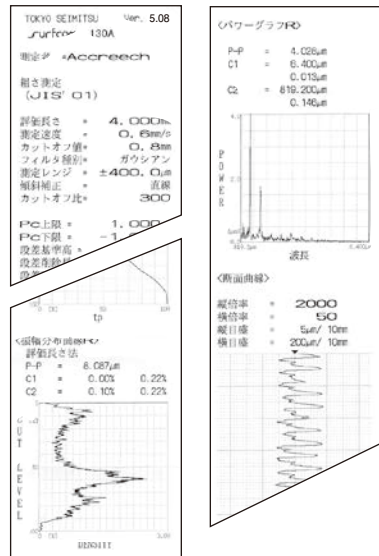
TOKYO SEIMITSU Ver. 5.08
surfcom 130A

測定者 :Accreech

粗さ測定
(JIS' 01)

評価長さ = 4.000mm
測定速度 = 0.6mm/s
カットオフ値= 0.8mm
フィルタ種別= ガウシアン
測定レンジ = ±400.0μm
傾斜補正 = 直線
カットオフ比= 300

Pc上限 = 1.000
Pc下限 = -1
段差基準高 =
段差基準 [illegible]
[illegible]

0 50 100
tp

<振幅分布曲線ADC>
評価長さ法
P-P = 8.087μm
C1 = 0.00% 0.22%
C2 = 0.10% 0.22%

CUT LEVEL

0 DENSITY

<パワーグラフR>
P-P = 4.026μm
C1 = 6.400μm
0.013μm
C2 = 819.200μm
0.146μm

POWER

波長

<断面曲線>
縦倍率 = 2000
横倍率 = 50
縦目盛 = 5μm/ 10mm
横目盛 = 200μm/ 10mm